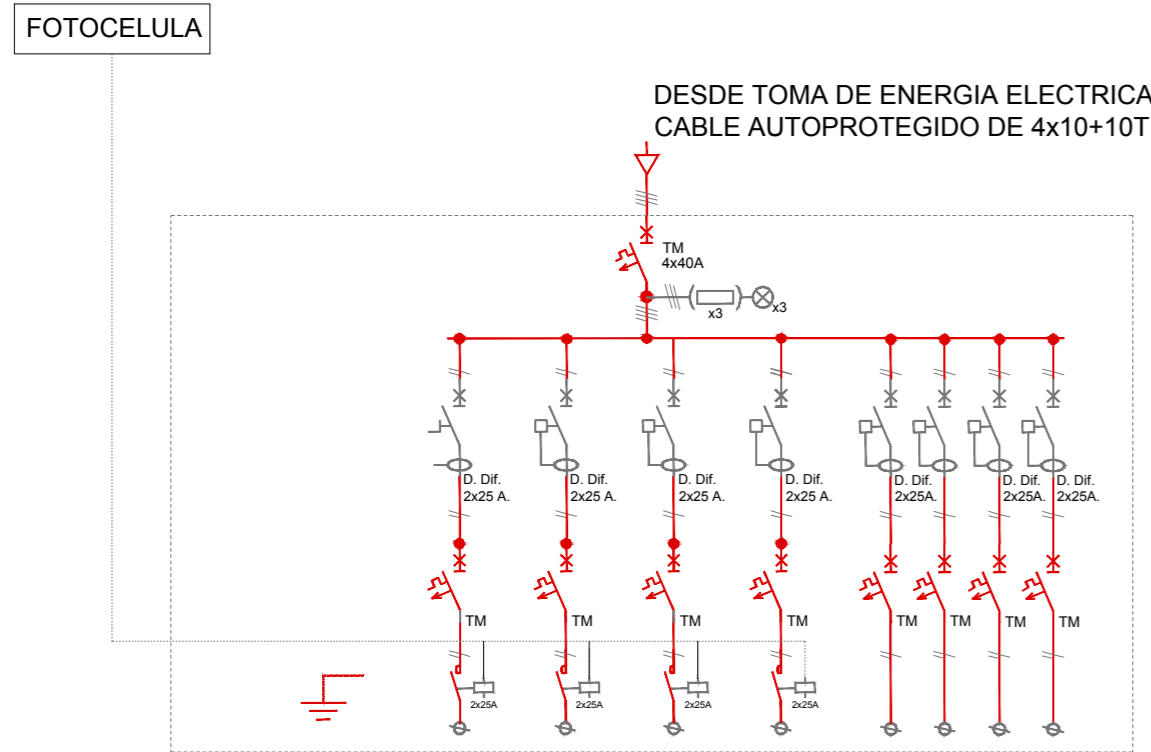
FOTOCELULA

DESDE TOMA DE ENERGIA ELECTRICA
CABLE AUTOPROTEGIDO DE 4x10+10T

TM
4x40A

x3
x3

D. Dif.
2x25 A.

D. Dif.
2x25 A.

D. Dif.
2x25 A.

D. Dif.
2x25 A.

D. Dif.
2x25A.

D. Dif.
2x25A.

D. Dif.
2x25A.

TM
TM
TM
TM
TM
TM
TM
TM

2x25A
2x25A
2x25A
2x25A